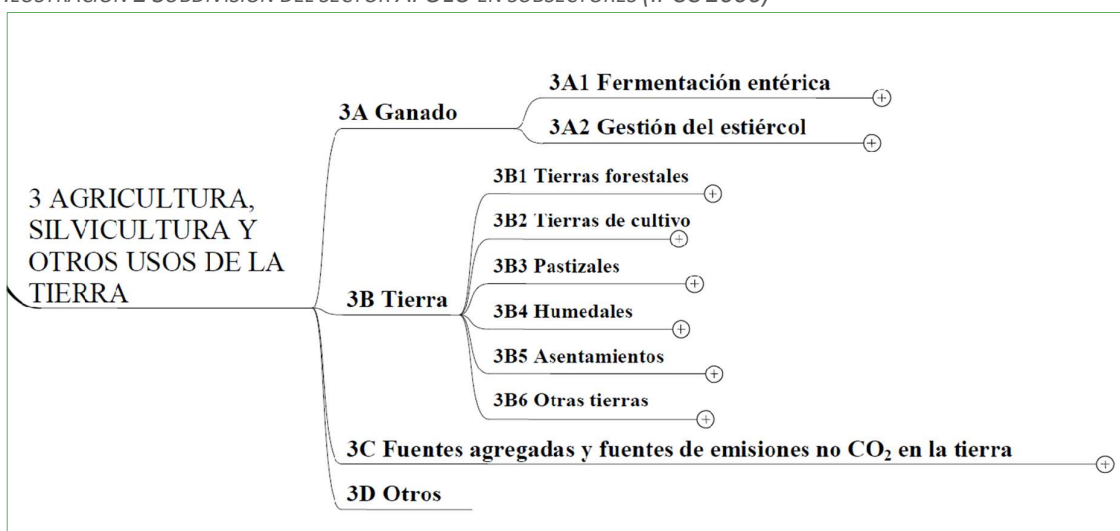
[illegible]

3 AGRICULTURA, SILVICULTURA Y OTROS USOS DE LA TIERRA

3A Ganado

3A1 Fermentación entérica

3A2 Gestión del estiércol

3B Tierra

3B1 Tierras forestales

3B2 Tierras de cultivo

3B3 Pastizales

3B4 Humedales

3B5 Asentamientos

3B6 Otras tierras

3C Fuentes agregadas y fuentes de emisiones no $CO_2$ en la tierra

3D Otros